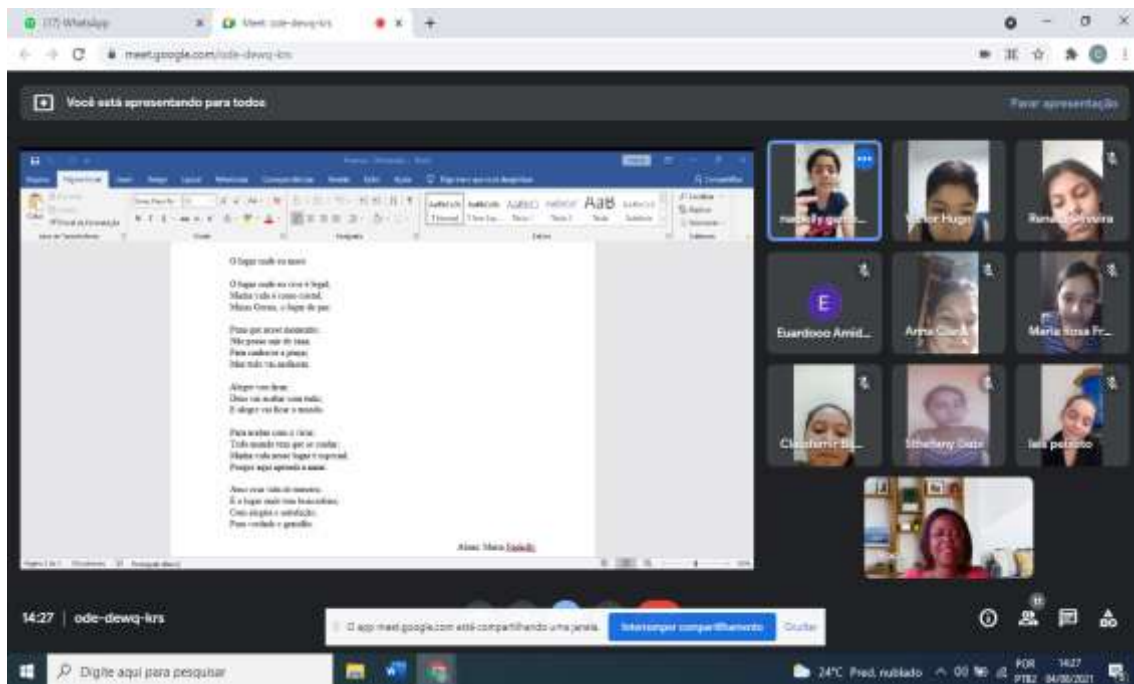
(17) WhatsApp
Meet: ode-dewq-krs
meet.google.com/ode-dewq-krs

Você está apresentando para todos
Parar apresentação

O lugar onde eu moro

O lugar onde eu vivo é legal,
Minha vida é como cristal,
Minas Gerais, o lugar de paz.

Para que nesse momento
Não possa cair do rosa.
Para conhecer a pessoa
Mas tudo vai melhorar.

Alegre vou ficar,
Deus vai acabar com tudo,
E alegre vai ficar o mundo.

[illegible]

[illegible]

Aluna: Maria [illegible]

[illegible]
Victor Hugo
Renata Oliveira
E
Euardooo Amid...
Anna Clara
Maria Rosa Fr...
Claudemir Bi...
Sthefany Dias
Iara peixoto

14:27 | ode-dewq-krs
O app meet.google.com está compartilhando uma janela.
Interromper compartilhamento
Ocultar

Digite aqui para pesquisar
24°C Pred. nublado
POR PTB2
14:27
04/08/2021